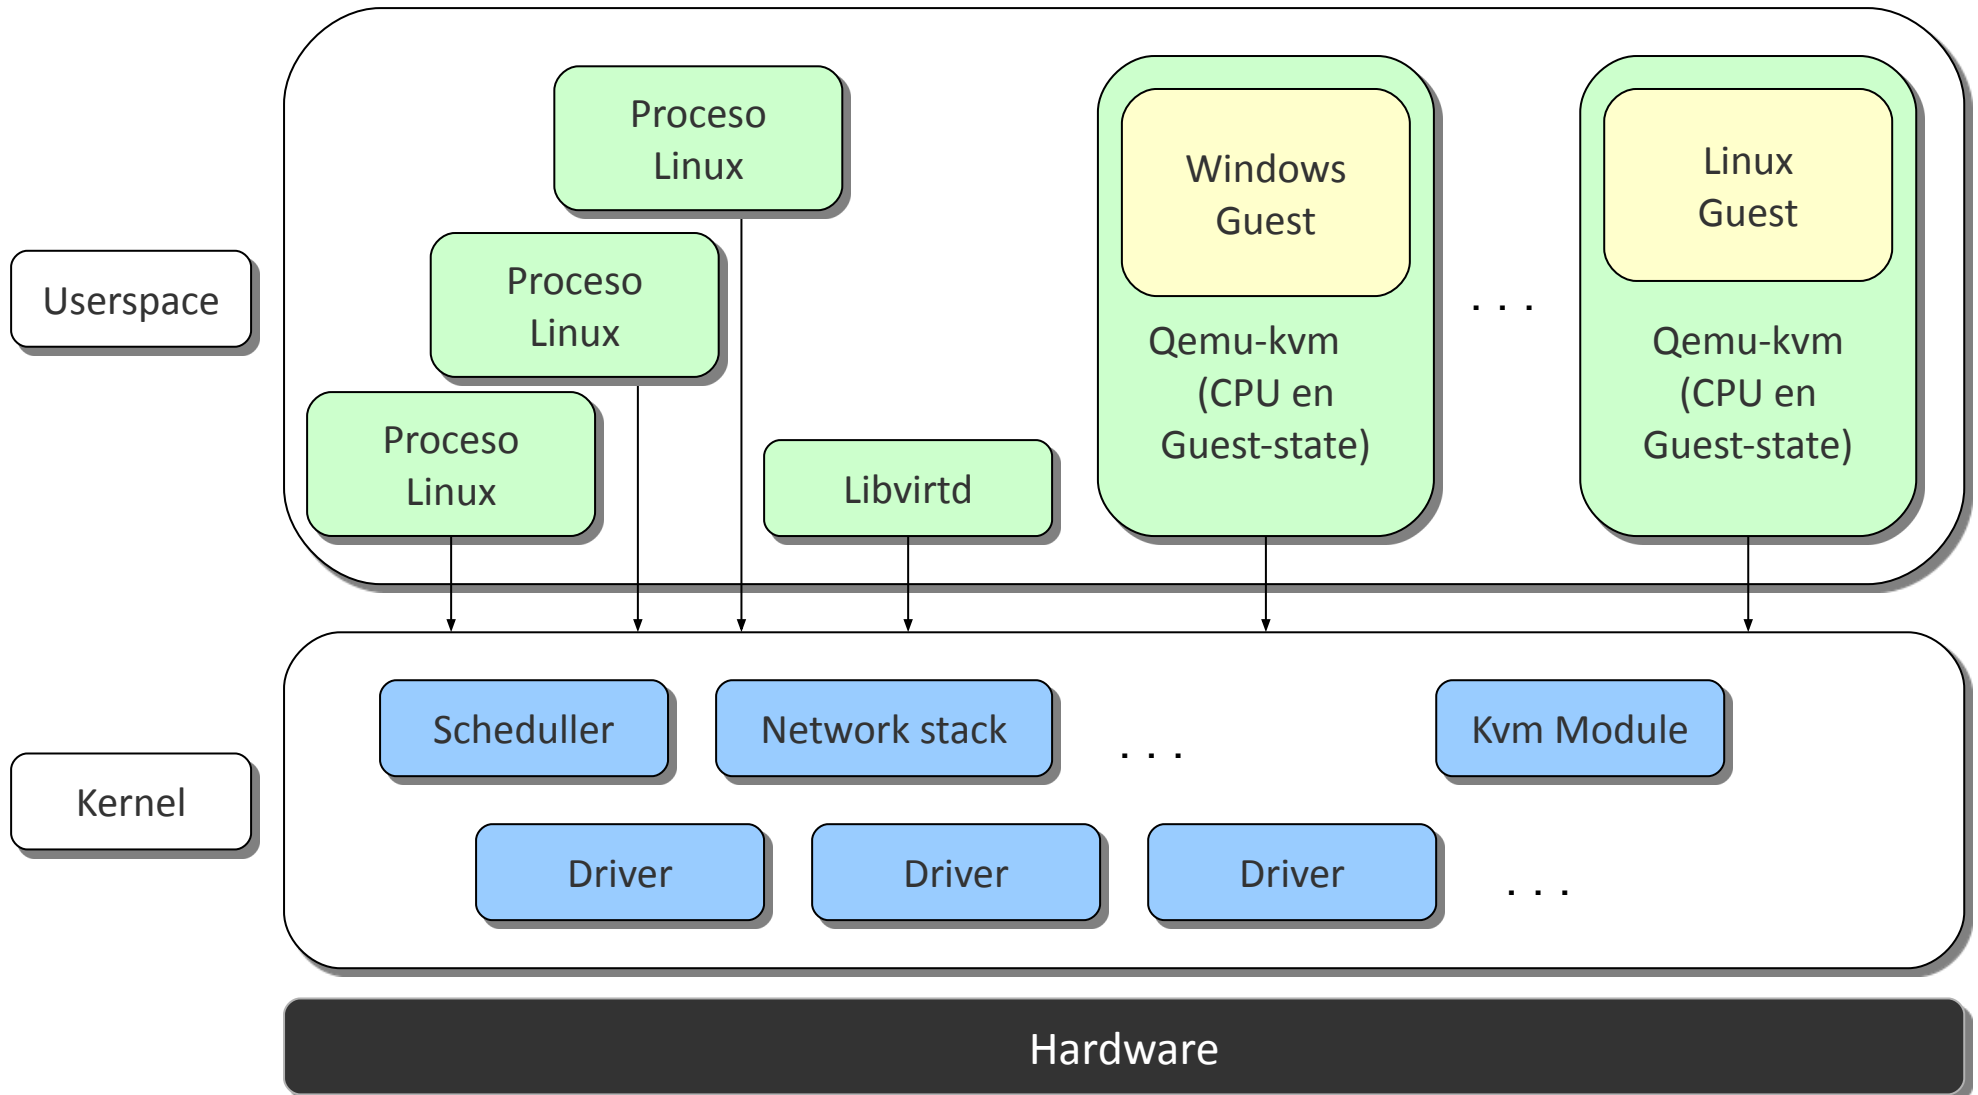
Userspace

Proceso Linux

Proceso Linux

Proceso Linux

Libvirtd

Windows Guest

Qemu-kvm (CPU en Guest-state)

. . .

Linux Guest

Qemu-kvm (CPU en Guest-state)

Kernel

Scheduller

Network stack

. . .

Kvm Module

Driver

Driver

Driver

. . .

Hardware